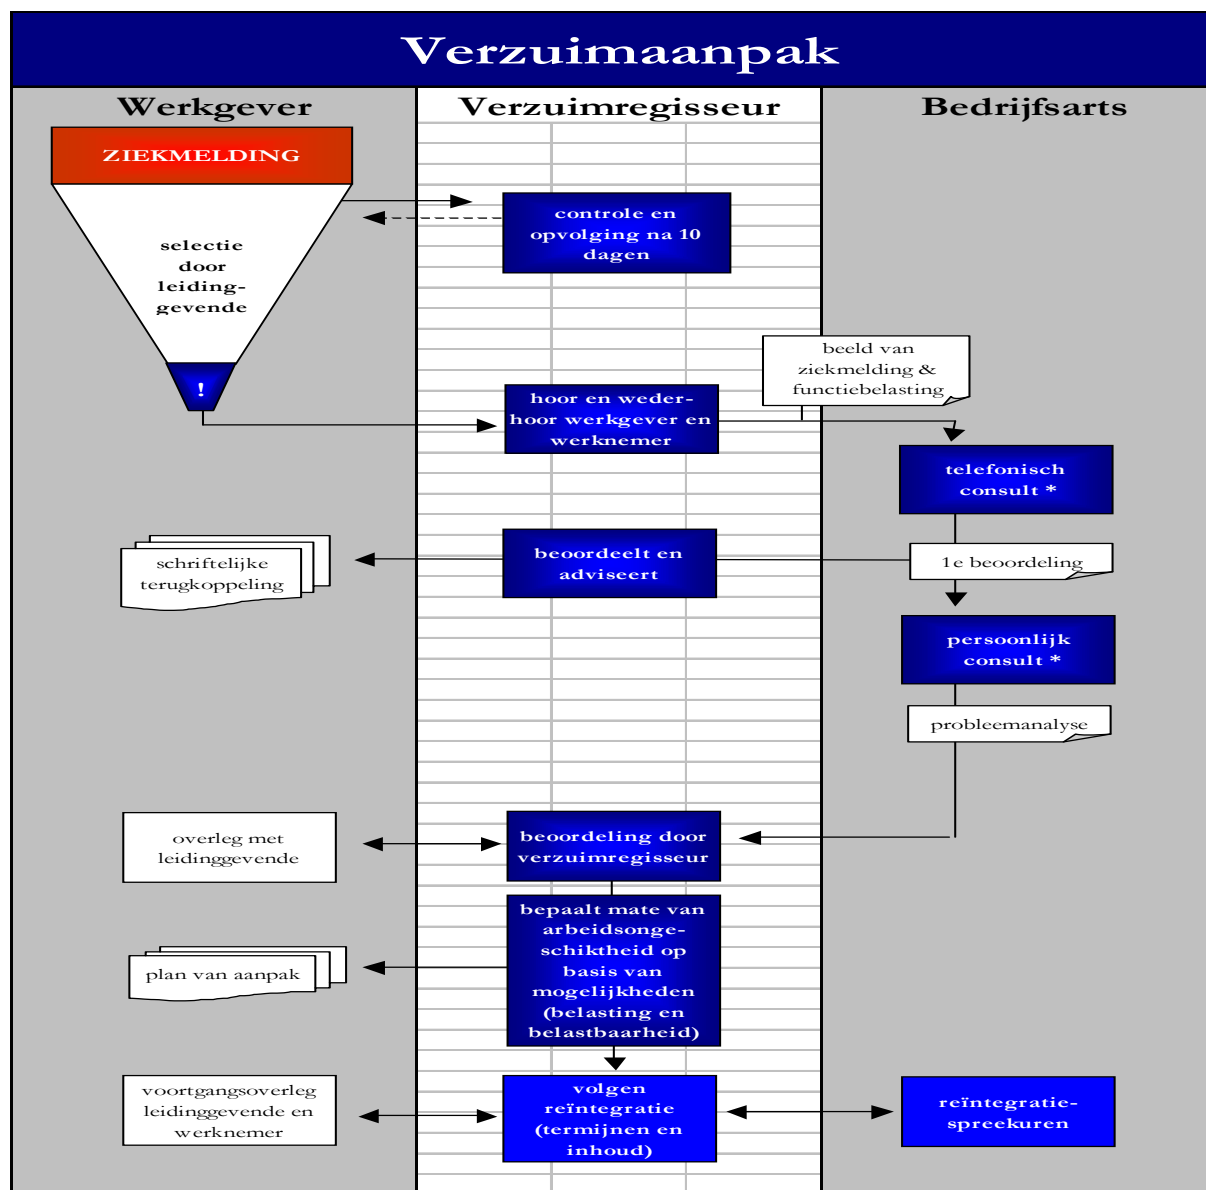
Verzuimaanpak

Werkgever

Verzuimregisseur

Bedrijfsarts

ZIEKMELDING

selectie door leidinggevende

!

controle en opvolging na 10 dagen

beeld van ziekmelding & functiebelasting

hoor en wederhoor werkgever en werknemer

telefonisch consult *

schriftelijke terugkoppeling

beoordeelt en adviseert

1e beoordeling

persoonlijk consult *

probleemanalyse

overleg met leidinggevende

beoordeling door verzuimregisseur

bepaalt mate van arbeidsongeschiktheid op basis van mogelijkheden (belasting en belastbaarheid)

plan van aanpak

voortgangsoverleg leidinggevende en werknemer

volgen reïntegratie (termijnen en inhoud)

reïntegratiespreekuren